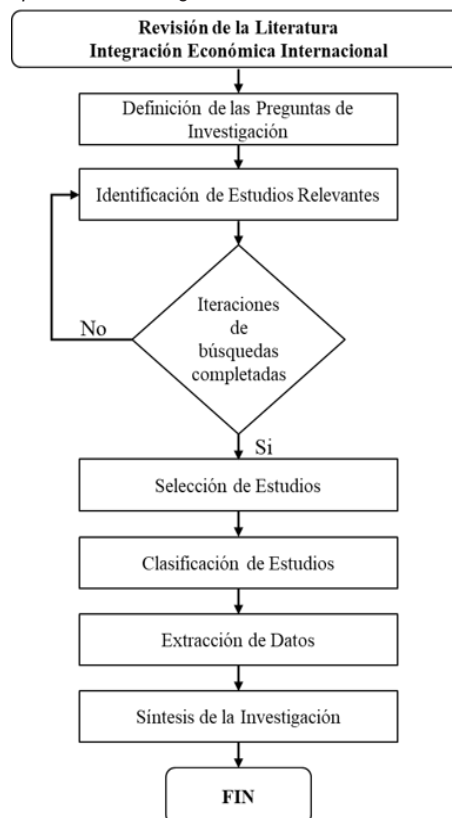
Revisión de la Literatura
Integración Económica Internacional

Definición de las Preguntas de Investigación

Identificación de Estudios Relevantes

Iteraciones de búsquedas completadas

No

Si

Selección de Estudios

Clasificación de Estudios

Extracción de Datos

Síntesis de la Investigación

FIN